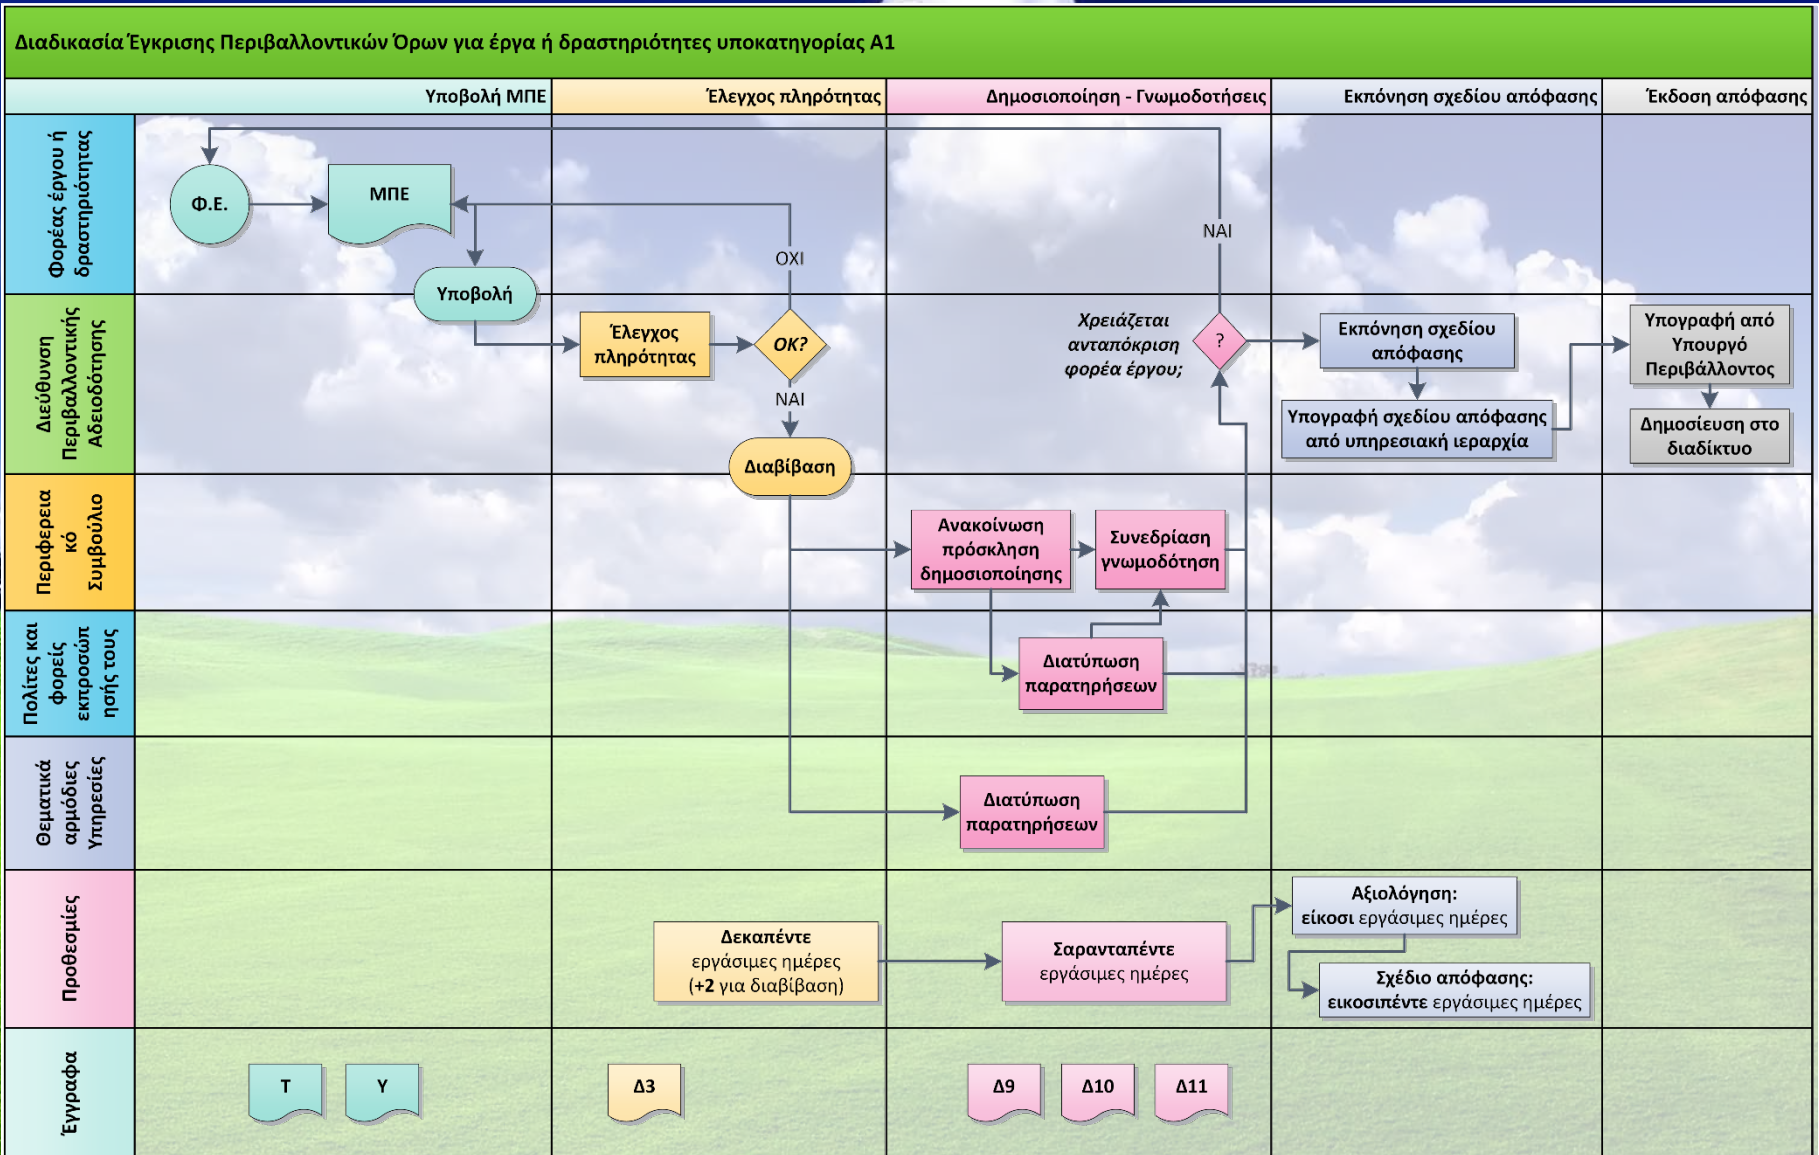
Διαδικασία Έγκρισης Περιβαλλοντικών Όρων για έργα ή δραστηριότητες υποκατηγορίας Α1

Υποβολή ΜΠΕ

Έλεγχος πληρότητας

Δημοσιοποίηση - Γνωμοδοτήσεις

Εκπόνηση σχεδίου απόφασης

Έκδοση απόφασης

Φορέας έργου ή δραστηριότητας

Φ.Ε.

ΜΠΕ

ΟΧΙ

ΝΑΙ

Υποβολή

Διεύθυνση Περιβαλλοντικής Αδειοδότησης

Έλεγχος πληρότητας

ΟΚ?

ΝΑΙ

Διαβίβαση

Χρειάζεται ανταπόκριση φορέα έργου;

?

Εκπόνηση σχεδίου απόφασης

Υπογραφή σχεδίου απόφασης από υπηρεσιακή ιεραρχία

Υπογραφή από Υπουργό Περιβάλλοντος

Δημοσίευση στο διαδίκτυο

Περιφερειακό Συμβούλιο

Ανακοίνωση πρόσκληση δημοσιοποίησης

Συνεδρίαση γνωμοδότηση

Πολίτες και φορείς εκπροσώπησής τους

Διατύπωση παρατηρήσεων

Θεματικά αρμόδιες Υπηρεσίες

Διατύπωση παρατηρήσεων

Προθεσμίες

Δεκαπέντε εργάσιμες ημέρες (+2 για διαβίβαση)

Σαρανταπέντε εργάσιμες ημέρες

Αξιολόγηση: είκοσι εργάσιμες ημέρες

Σχέδιο απόφασης: εικοσιπέντε εργάσιμες ημέρες

Έγγραφα

Τ

Υ

Δ3

Δ9

Δ10

Δ11